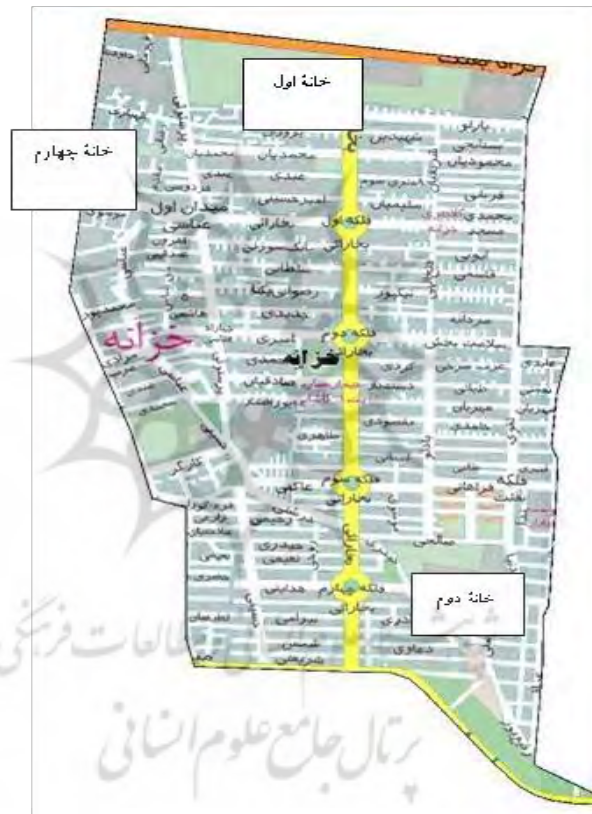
خانهٔ اول

خانهٔ چهارم

خانهٔ دوم

میدان اول

فلکه اول

فلکه دوم

فلکه سوم

فلکه چهارم

خزانه

خزانه

شهیدین

محمدیان

عمدی

بخارائی

سلیمانی

سلطانی

رضوانی

امیری

تکاور

کردی

مقصودی

سلامت بخش

میرزایی

خیابانی

ناصری

نعیمی

هدایتی

بخارائی

بهرامی

دماوندی

صالحی

فلکه نفت

پرتال جامع علوم انسانی

پژوهشگاه علوم انسانی و مطالعات فرهنگی